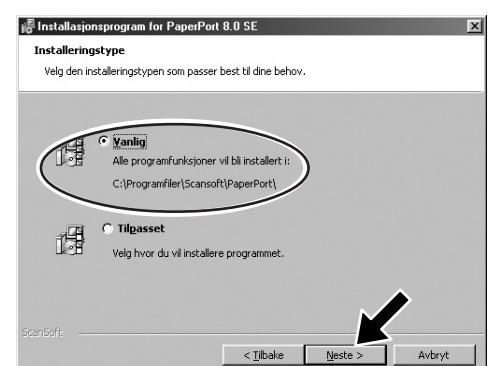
Installasjonsprogram for PaperPort 8.0 SE

Installeringstype

Velg den installeringstypen som passer best til dine behov.

Vanlig

Alle programfunksjoner vil bli installert i:

C:\Programfiler\Scansoft\PaperPort\

Tilpasset

Velg hvor du vil installere programmet.

ScanSoft

< Tilbake

Neste >

Avbryt